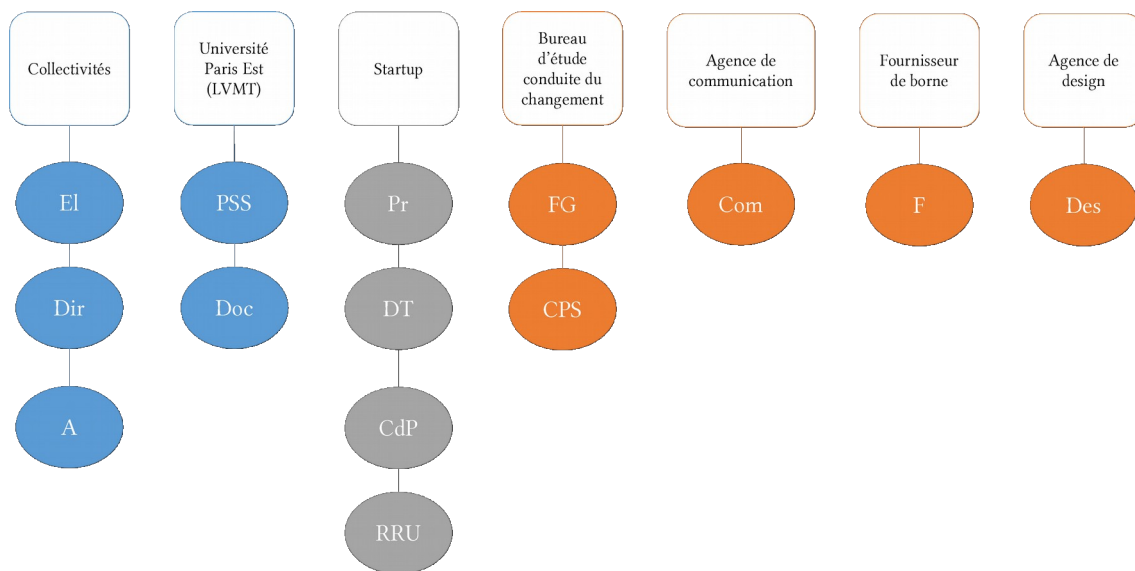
Collectivités

El

Dir

A

Université Paris Est (LVMT)

PSS

Doc

Startup

Pr

DT

CdP

RRU

Bureau d’étude conduite du changement

FG

CPS

Agence de communication

Com

Fournisseur de borne

F

Agence de design

Des